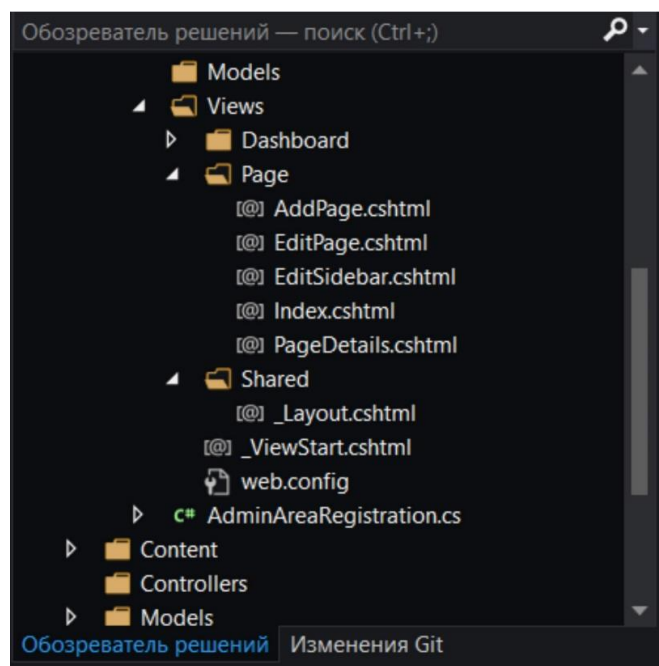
Обозреватель решений — поиск (Ctrl+;)

Models
Views
Dashboard
Page
[@] AddPage.cshtml
[@] EditPage.cshtml
[@] EditSidebar.cshtml
[@] Index.cshtml
[@] PageDetails.cshtml
Shared
[@] _Layout.cshtml
[@] _ViewStart.cshtml
web.config
C# AdminAreaRegistration.cs
Content
Controllers
Models

Обозреватель решений
Изменения Git